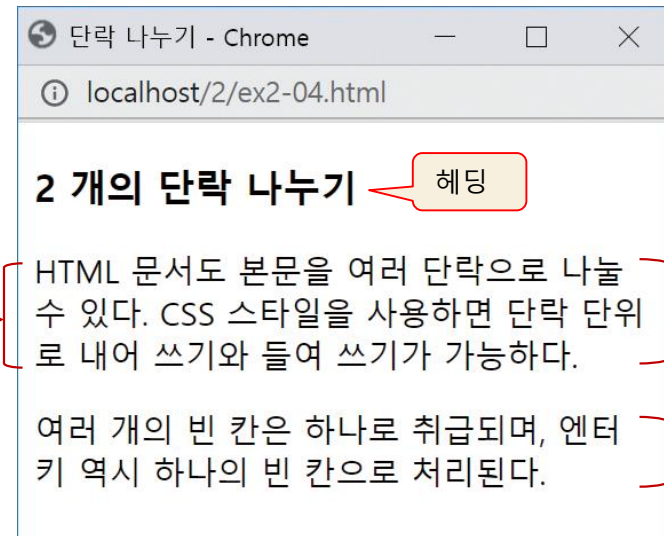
단락 나누기 - Chrome

localhost/2/ex2-04.html

2 개의 단락 나누기

헤딩

HTML 문서도 본문을 여러 단락으로 나눌 수 있다. CSS 스타일을 사용하면 단락 단위로 내어 쓰기와 들여 쓰기가 가능하다.

여러 개의 빈 칸은 하나로 취급되며, 엔터키 역시 하나의 빈 칸으로 처리된다.